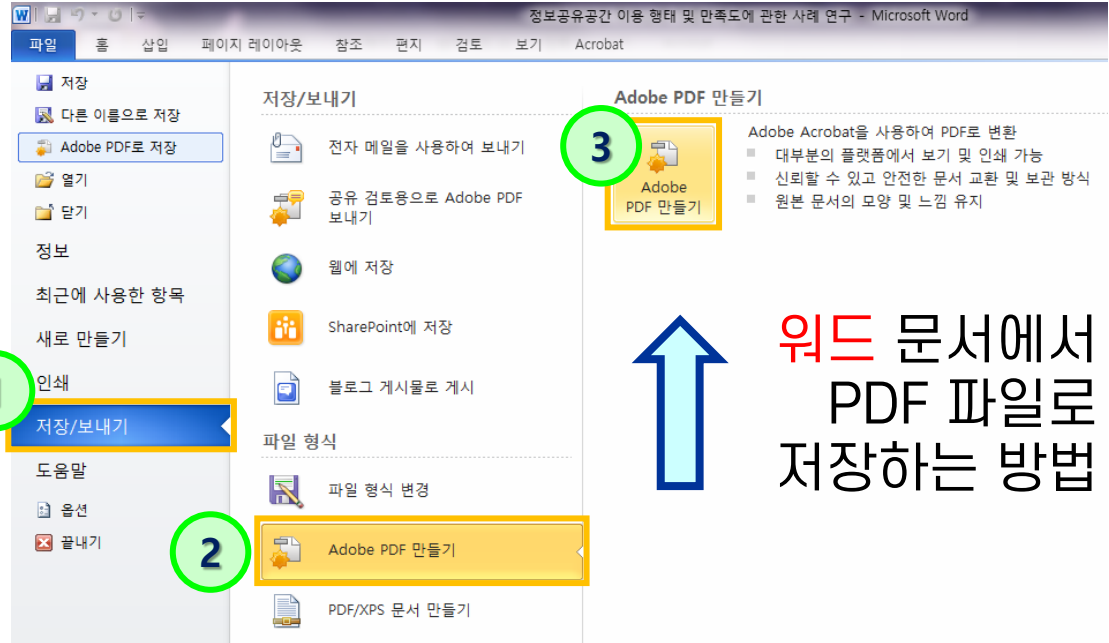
W

정보공유공간 이용 행태 및 만족도에 관한 사례 연구 - Microsoft Word

파일 홈 삽입 페이지 레이아웃 참조 편지 검토 보기 Acrobat

저장
다른 이름으로 저장
Adobe PDF로 저장
열기
닫기
정보
최근에 사용한 항목
새로 만들기
인쇄
저장/보내기
도움말
옵션
끝내기

저장/보내기

전자 메일을 사용하여 보내기
공유 검토용으로 Adobe PDF 보내기
웹에 저장
SharePoint에 저장
블로그 게시물로 게시

파일 형식

파일 형식 변경
2
Adobe PDF 만들기
PDF/XPS 문서 만들기

Adobe PDF 만들기

3
Adobe PDF 만들기

Adobe Acrobat을 사용하여 PDF로 변환
대부분의 플랫폼에서 보기 및 인쇄 가능
신뢰할 수 있고 안전한 문서 교환 및 보관 방식
원본 문서의 모양 및 느낌 유지

워드 문서에서 PDF 파일로 저장하는 방법